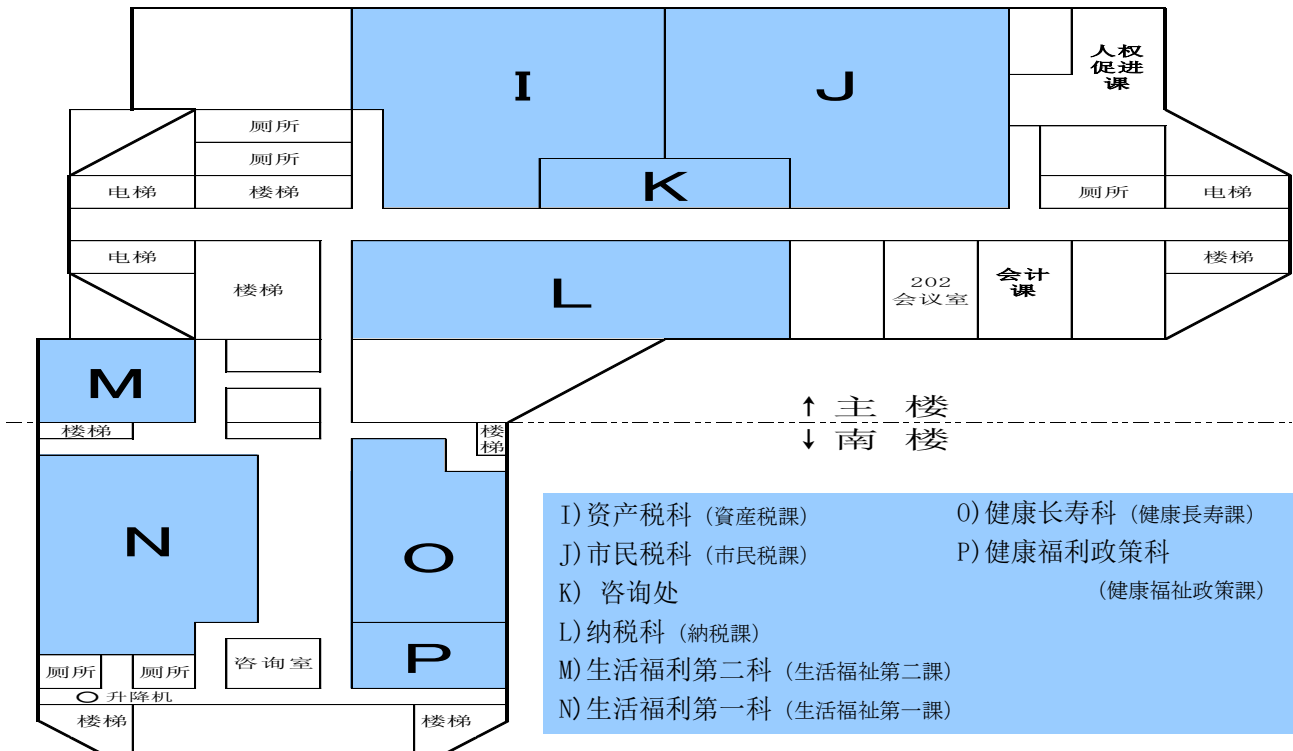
I

J

人权
促进
课

厕所

厕所

电梯

楼梯

K

厕所

电梯

电梯

楼梯

L

202
会议室

会计
课

楼梯

M

楼梯

↑ 主 楼
↓ 南 楼

楼
梯

N

O

P

厕所

厕所

咨询室

升降机

楼梯

楼梯

I)资产税科（資産税課）
J)市民税科（市民税課）
K) 咨询处
L)纳税科（納税課）
M)生活福利第二科（生活福祉第二課）
N)生活福利第一科（生活福祉第一課）

O)健康长寿科（健康長寿課）
P)健康福利政策科
（健康福祉政策課）